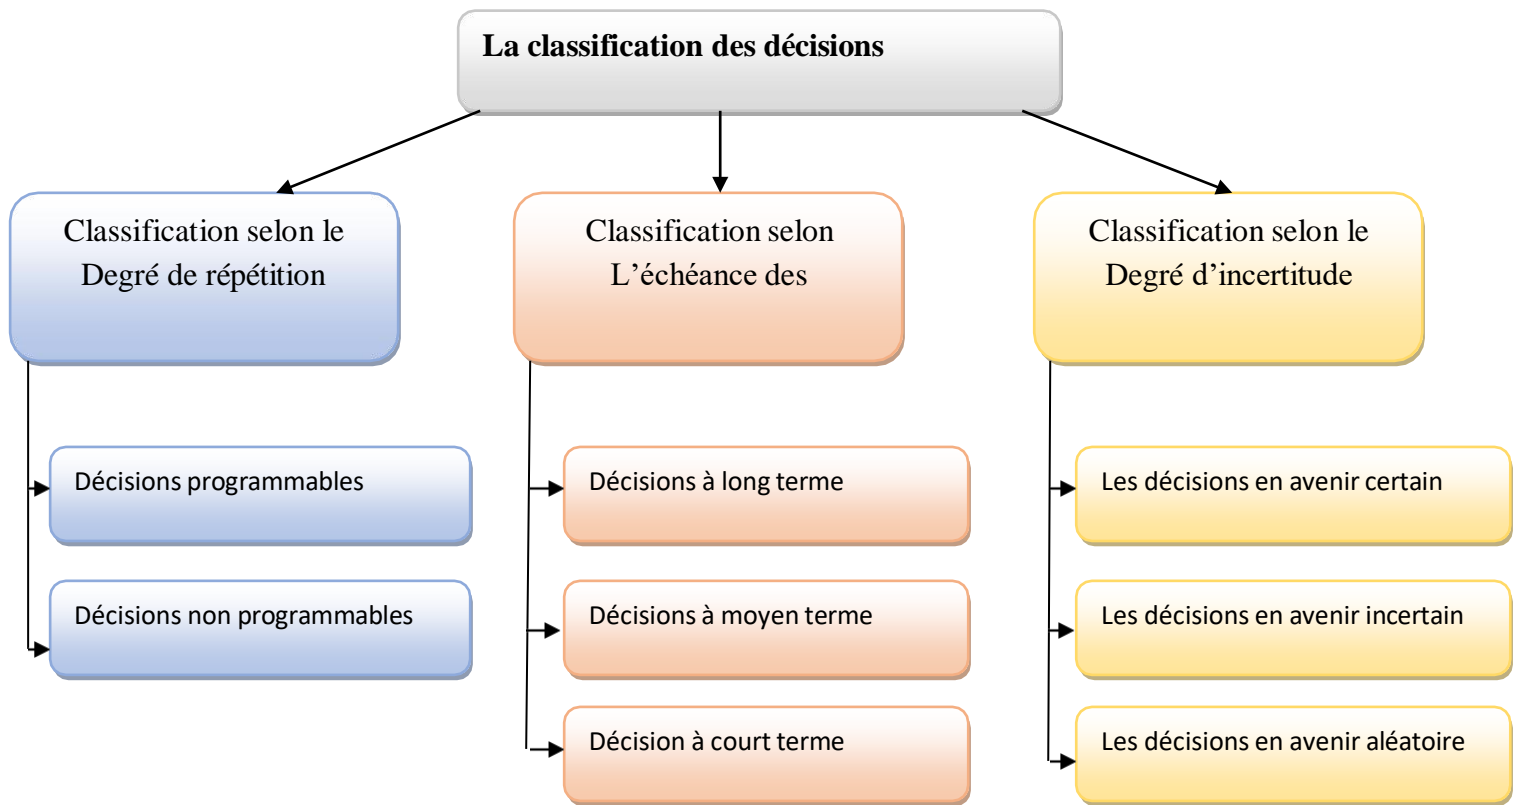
La classification des décisions

Classification selon le Degré de répétition

Classification selon L’échéance des

Classification selon le Degré d’incertitude

Décisions programmables

Décisions non programmables

Décisions à long terme

Décisions à moyen terme

Décision à court terme

Les décisions en avenir certain

Les décisions en avenir incertain

Les décisions en avenir aléatoire